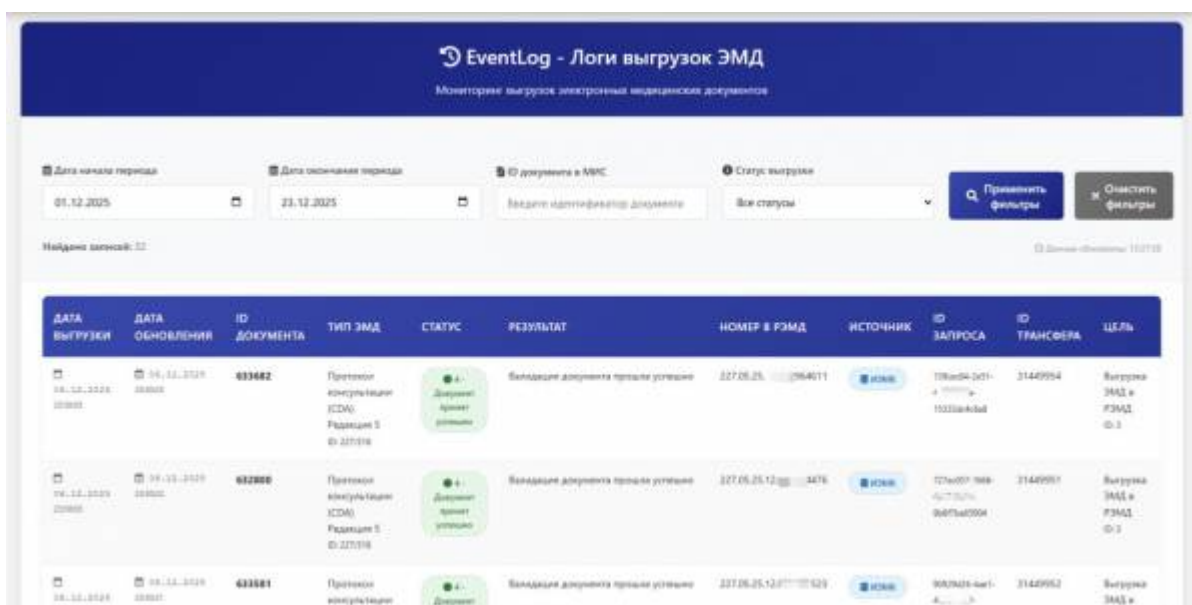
EventLog - Логи выгрузок ЭМД

Мониторинг выгрузок электронных медицинских документов

Дата начала периода
01.12.2025

Дата окончания периода
23.12.2025

ID документа в МИС
Введите идентификатор документа

Статус выгрузки
Все статусы

Применить фильтры

Очистить фильтры

Найдено записей: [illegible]

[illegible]

| ДАТА ВЫГРУЗКИ | ДАТА ОБНОВЛЕНИЯ | ID ДОКУМЕНТА | ТИП ЭМД | СТАТУС | РЕЗУЛЬТАТ | НОМЕР В РЭМД | ИСТОЧНИК | ID ЗАПРОСА | ID ТРАНСФЕРА | ЦЕЛЬ |
|---|---|---|---|---|---|---|---|---|---|---|
| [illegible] | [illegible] | 633682 | Протокол консультации (CDA) Редакция 5 ID: 227/316 | 4 - Документ принят успешно | Валидация документа прошла успешно | 227.05.25.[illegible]964011 | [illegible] | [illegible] | 31449954 | Выгрузка ЭМД в РЭМД ID:3 |
| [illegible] | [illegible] | 632800 | Протокол консультации (CDA) Редакция 5 ID: 227/316 | 4 - Документ принят успешно | Валидация документа прошла успешно | 227.05.25.12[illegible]3476 | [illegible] | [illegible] | 31449951 | Выгрузка ЭМД в РЭМД ID:3 |
| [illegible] | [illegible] | 633581 | Протокол консультации | 4 - Документ | Валидация документа прошла успешно | 227.05.25.12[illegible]523 | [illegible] | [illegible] | 31449952 | Выгрузка ЭМД в |